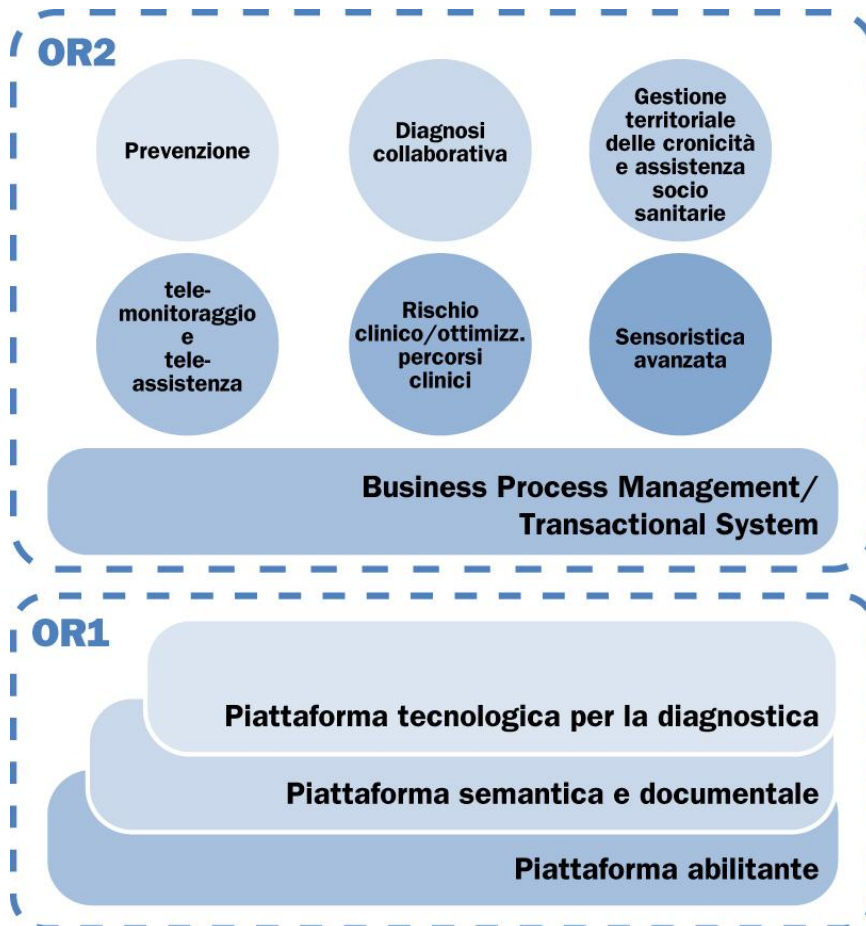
OR2

Prevenzione

Diagnosi collaborativa

Gestione territoriale delle cronicità e assistenza socio sanitarie

telemonitoraggio e teleassistenza

Rischio clinico/ottimizz. percorsi clinici

Sensoristica avanzata

Business Process Management/ Transactional System

OR1

Piattaforma tecnologica per la diagnostica

Piattaforma semantica e documentale

Piattaforma abilitante